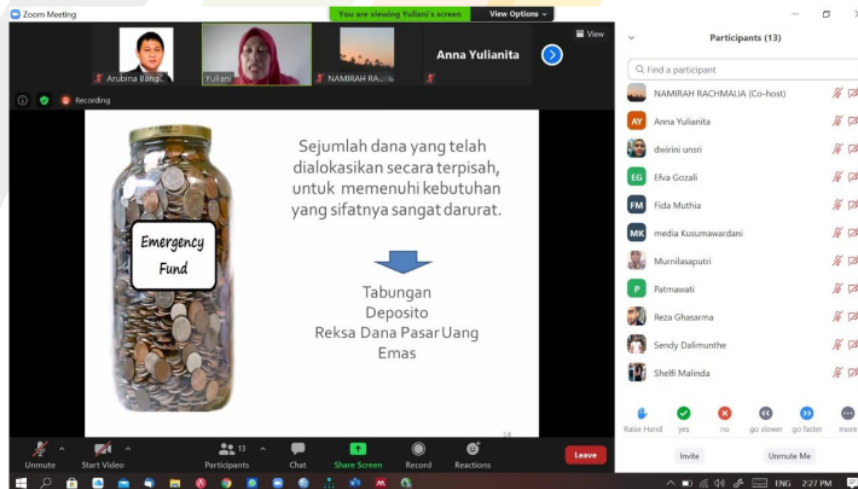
Zoom Meeting

You are viewing Yuliani's screen

View Options

View

Arubina Bang...

Yuliani

NAMIRAH RA...

Anna Yulianita

Recording

Emergency Fund

Sejumlah dana yang telah dialokasikan secara terpisah, untuk memenuhi kebutuhan yang sifatnya sangat darurat.

Tabungan
Deposito
Reksa Dana Pasar Uang
Emas

14

Participants (13)

Find a participant

NAMIRAH RACHMALIA (Co-host)

AY Anna Yulianita

dwirini unsri

EG Efva Gozali

FM Fida Muthia

MK media Kusumawardani

Murnilasaputri

P Patmawati

Reza Ghasarma

Sendy Dalimunthe

Shelfi Malinda

Raise Hand

yes

no

go slower

go faster

more

Invite

Unmute Me

Unmute

Start Video

Participants 13

Chat

Share Screen

Record

Reactions

Leave

ENG

2:27 PM